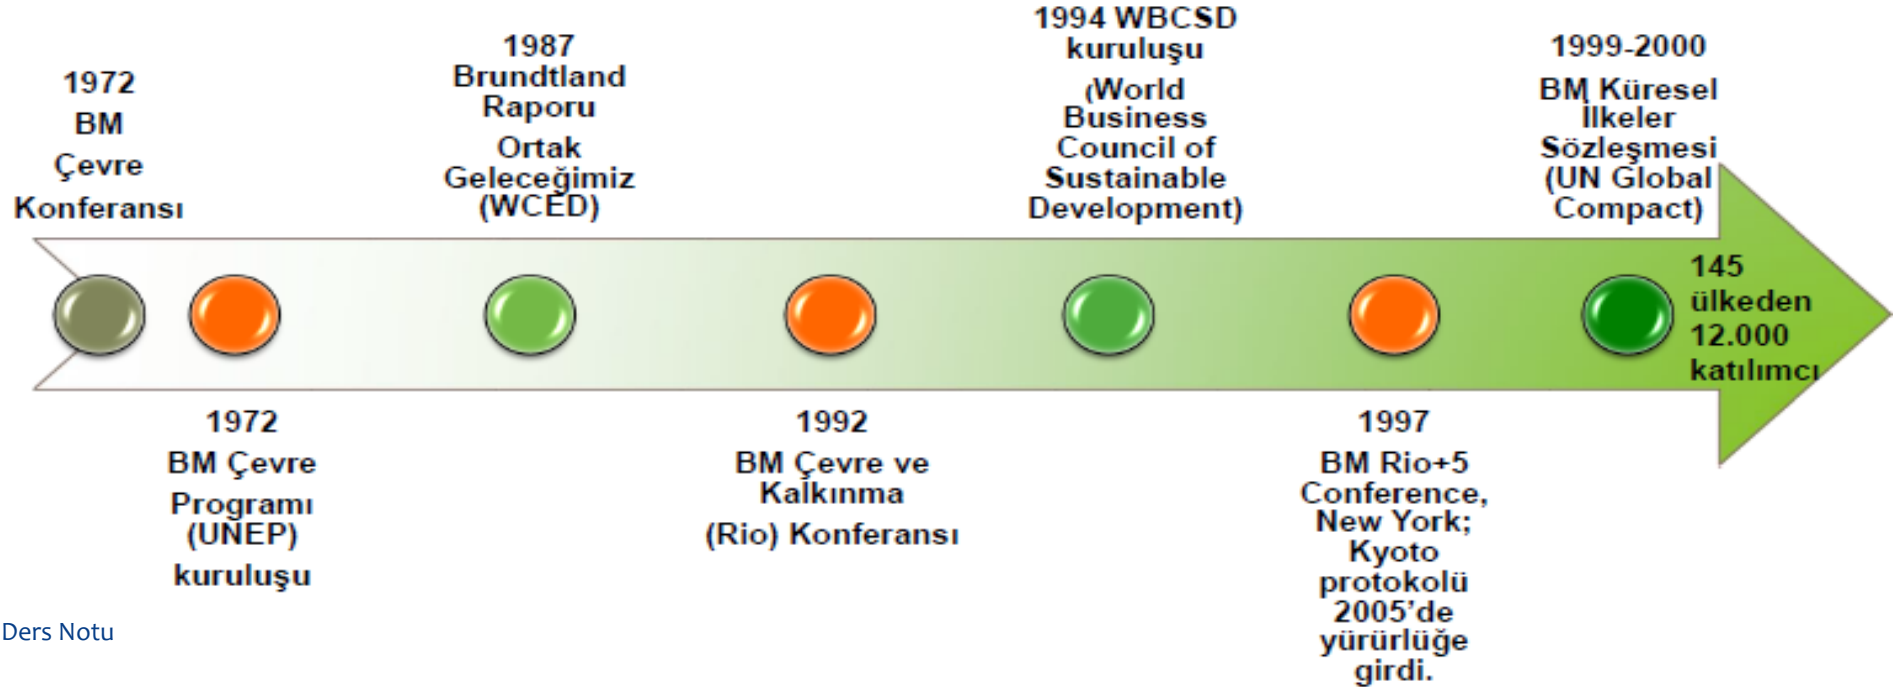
1972
BM
Çevre
Konferansı

1987
Brundtland
Raporu
Ortak
Geleceğimiz
(WCED)

1994 WBCSD
kuruluşu
(World
Business
Council of
Sustainable
Development)

1999-2000
BM Küresel
İlkeler
Sözleşmesi
(UN Global
Compact)

145
ülkeden
12.000
katılımcı

1972
BM Çevre
Programı
(UNEP)
kuruluşu

1992
BM Çevre ve
Kalkınma
(Rio) Konferansı

1997
BM Rio+5
Conference,
New York;
Kyoto
protokolü
2005'de
yürürlüğe
girdi.

Ders Notu